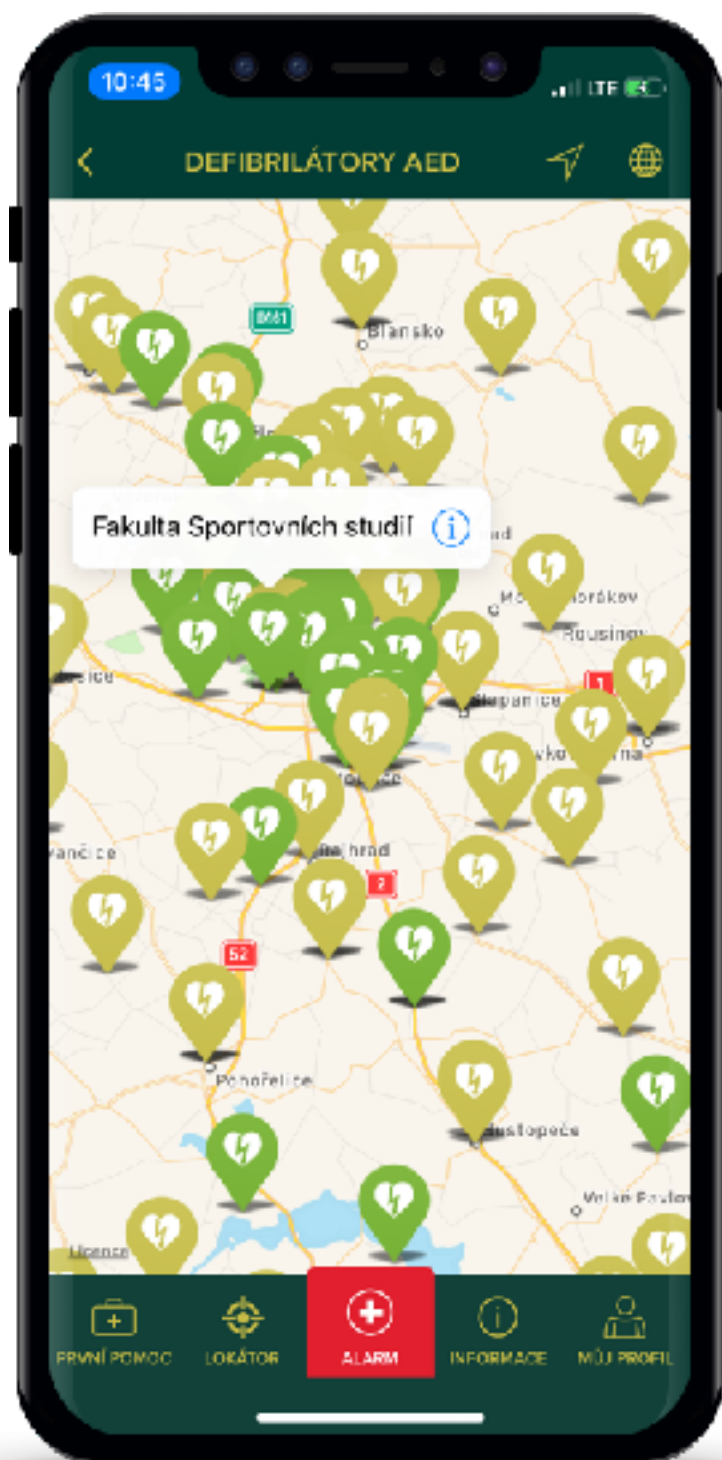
10:45

LTE

DEFIBRILÁTORY AED

661

Blansko

Fakulta Sportovních studií

Rousínov

1

Šlapanice

Ivančice

hrad

2

52

Pohořelice

Hustopeče

Velké Pavlo

Licence

PRVNÍ POMOC

LOKÁTOR

ALARM

INFORMACE

MŮJ PROFIL